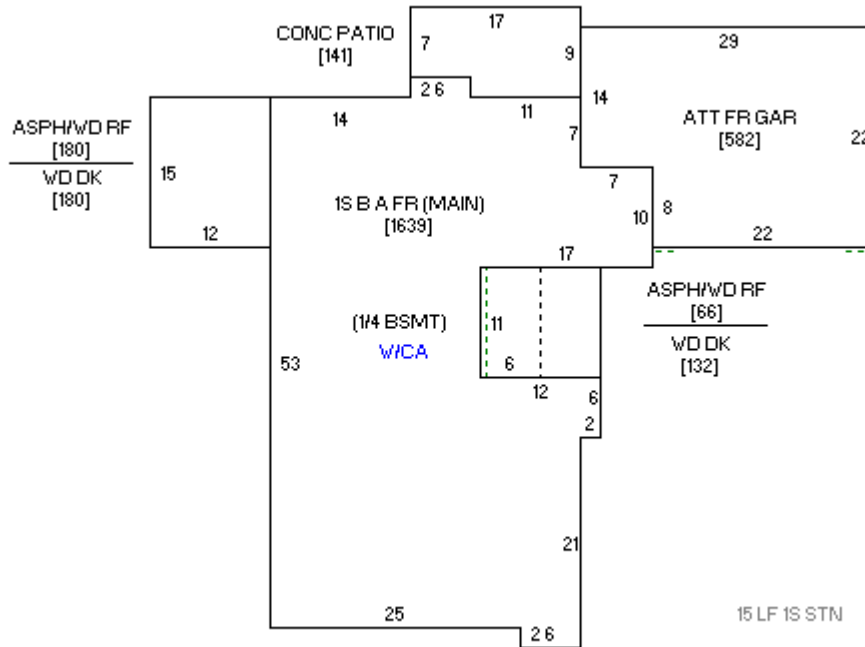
CONC PATIO
[141]

17

7

9

29

2 6

11

14

ASPH/WD RF
[180]

WD DK
[180]

14

7

ATT FR GAR
[582]

22

15

7

1S B A FR (MAIN)
[1639]

10

8

12

22

17

ASPH/WD RF
[66]

WD DK
[132]

(1/4 BSMT)

W/CA

11

53

6

12

6

2

21

25

2 6

15 LF 1S STN